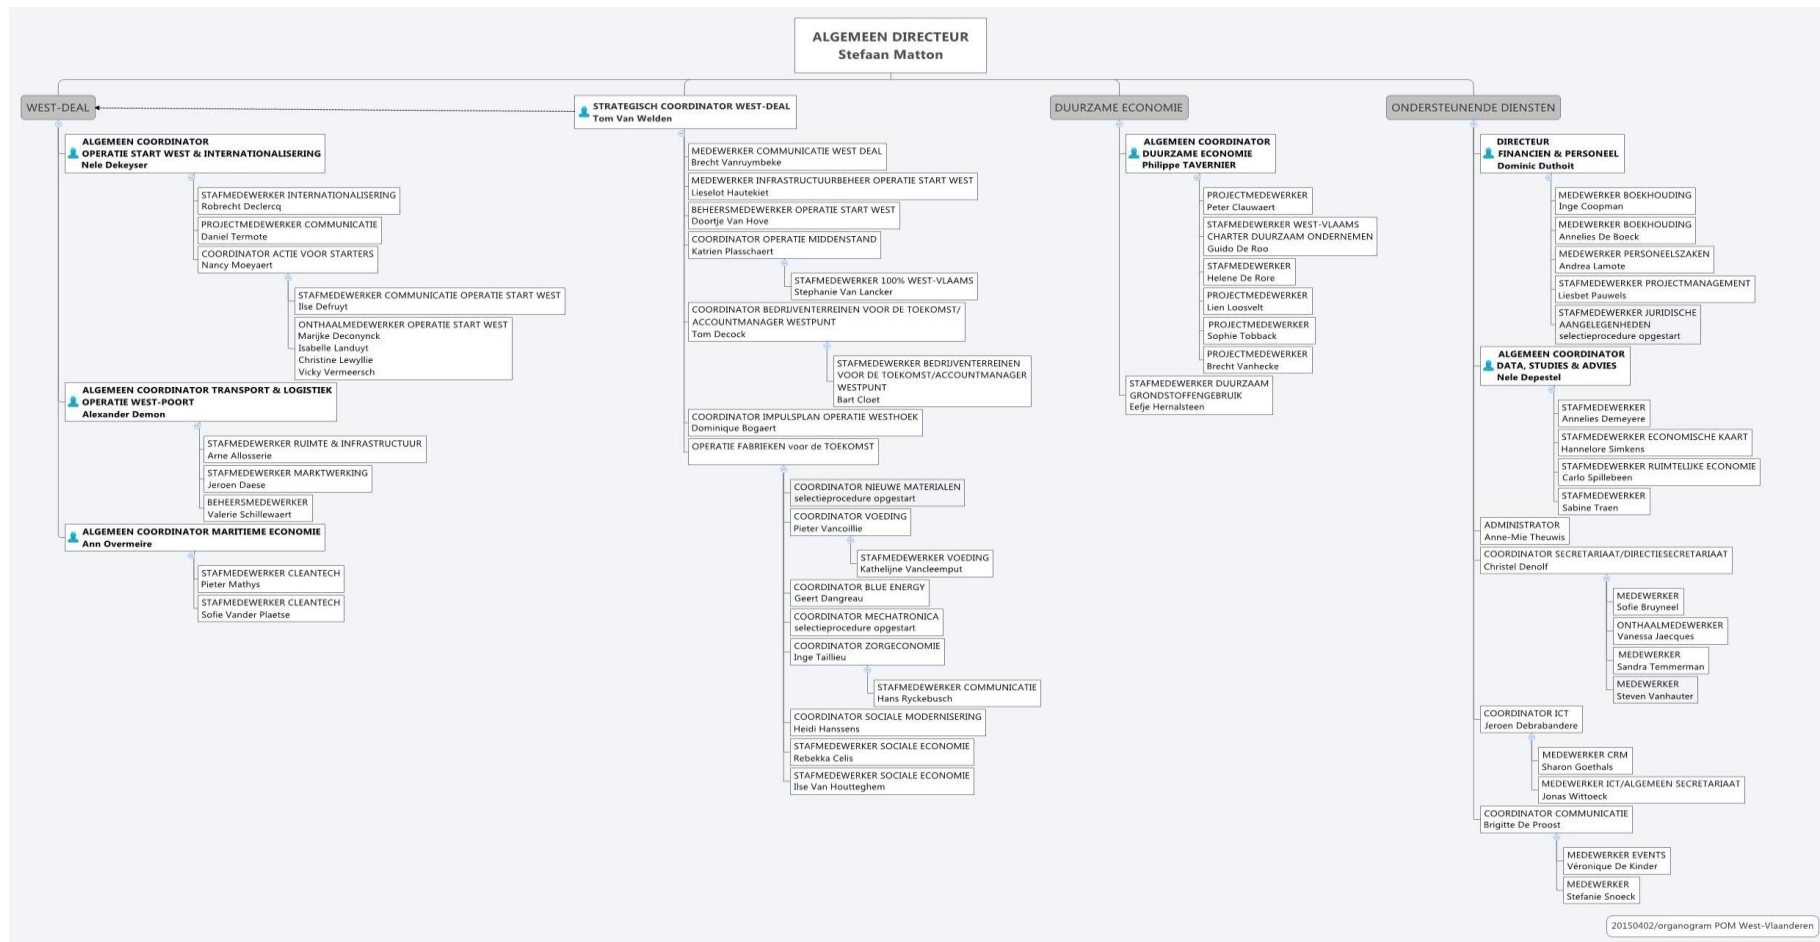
ALGEMEEN DIRECTEUR
Stefaan Matton

WEST-DEAL

ALGEMEEN COORDINATOR
OPERATIE START WEST & INTERNATIONALISERING
Nele Dekeyser

STAFMEDEWERKER INTERNATIONALISERING
Robrecht Declercq

PROJECTMEDEWERKER COMMUNICATIE
Daniel Termote

COORDINATOR ACTIE VOOR STARTERS
Nancy Moeyaert

STAFMEDEWERKER COMMUNICATIE OPERATIE START WEST
Ilse Defruyt

ONTHAALMEDEWERKER OPERATIE START WEST
Marijke Deconynck
Isabelle Landuyt
Christine Lewyllie
Vicky Vermeersch

ALGEMEEN COORDINATOR TRANSPORT & LOGISTIEK
OPERATIE WEST-POORT
Alexander Demon

STAFMEDEWERKER RUIMTE & INFRASTRUCTUUR
Arne Allosserie

STAFMEDEWERKER MARKTWERKING
Jeroen Daese

BEHEERSMEDEWERKER
Valerie Schillewaert

ALGEMEEN COORDINATOR MARITIEME ECONOMIE
Ann Overmeire

STAFMEDEWERKER CLEANTECH
Pieter Mathys

STAFMEDEWERKER CLEANTECH
Sofie Vander Plaetse

STRATEGISCH COORDINATOR WEST-DEAL
Tom Van Welden

MEDEWERKER COMMUNICATIE WEST DEAL
Brecht Vanruymbeke

MEDEWERKER INFRASTRUCTUURBEHEER OPERATIE START WEST
Lieselot Hautekiet

BEHEERSMEDEWERKER OPERATIE START WEST
Doortje Van Hove

COORDINATOR OPERATIE MIDDENSTAND
Katrien Plasschaert

STAFMEDEWERKER 100% WEST-VLAAMS
Stephanie Van Lancker

COORDINATOR BEDRIJVENTERREINEN VOOR DE TOEKOMST/ ACCOUNTMANAGER WESTPUNT
Tom Decock

STAFMEDEWERKER BEDRIJVENTERREINEN VOOR DE TOEKOMST/ACCOUNTMANAGER WESTPUNT
Bart Cloet

COORDINATOR IMPULSPLAN OPERATIE WESTHOEK
Dominique Bogaert

OPERATIE FABRIEKEN voor de TOEKOMST

COORDINATOR NIEUWE MATERIALEN
selectieprocedure opgestart

COORDINATOR VOEDING
Pieter Vancoillie

STAFMEDEWERKER VOEDING
Kathelijne Vancleemput

COORDINATOR BLUE ENERGY
Geert Dangreau

COORDINATOR MECHATRONICA
selectieprocedure opgestart

COORDINATOR ZORGECONOMIE
Inge Taillieu

STAFMEDEWERKER COMMUNICATIE
Hans Ryckebusch

COORDINATOR SOCIALE MODERNISERING
Heidi Hanssens

STAFMEDEWERKER SOCIALE ECONOMIE
Rebekka Celis

STAFMEDEWERKER SOCIALE ECONOMIE
Ilse Van Houtteghem

DUURZAME ECONOMIE

ALGEMEEN COORDINATOR
DUURZAME ECONOMIE
Philippe TAVERNIER

PROJECTMEDEWERKER
Peter Clauwaert

STAFMEDEWERKER WEST-VLAAMS CHARTER DUURZAAM ONDERNEMEN
Guido De Roo

STAFMEDEWERKER
Helene De Rore

PROJECTMEDEWERKER
Lien Loosvelt

PROJECTMEDEWERKER
Sophie Tobback

PROJECTMEDEWERKER
Brecht Vanhecke

STAFMEDEWERKER DUURZAAM GRONDSTOFFENGEBRUIK
Eefje Hernalsteen

ONDERSTEUNENDE DIENSTEN

DIRECTEUR
FINANCIEN & PERSONEEL
Dominic Duthoit

MEDEWERKER BOEKHOUDING
Inge Coopman

MEDEWERKER BOEKHOUDING
Annelies De Boeck

MEDEWERKER PERSONEELSZAKEN
Andrea Lamote

STAFMEDEWERKER PROJECTMANAGEMENT
Liesbet Pauwels

STAFMEDEWERKER JURIDISCHE AANGELEGENHEDEN
selectieprocedure opgestart

ALGEMEEN COORDINATOR
DATA, STUDIES & ADVIES
Nele Depestel

STAFMEDEWERKER
Annelies Demeyere

STAFMEDEWERKER ECONOMISCHE KAART
Hannelore Simkens

STAFMEDEWERKER RUIMTELIJKE ECONOMIE
Carlo Spillebeen

STAFMEDEWERKER
Sabine Traen

ADMINISTRATOR
Anne-Mie Theuwis

COORDINATOR SECRETARIAAT/DIRECTIESECRETARIAAT
Christel Denolf

MEDEWERKER
Sofie Bruyneel

ONTHAALMEDEWERKER
Vanessa Jaecques

MEDEWERKER
Sandra Temmerman

MEDEWERKER
Steven Vanhauter

COORDINATOR ICT
Jeroen Debrabandere

MEDEWERKER CRM
Sharon Goethals

MEDEWERKER ICT/ALGEMEEN SECRETARIAAT
Jonas Wittoeck

COORDINATOR COMMUNICATIE
Brigitte De Proost

MEDEWERKER EVENTS
Véronique De Kinder

MEDEWERKER
Stefanie Snoeck

20150402/organogram POM West-Vlaanderen